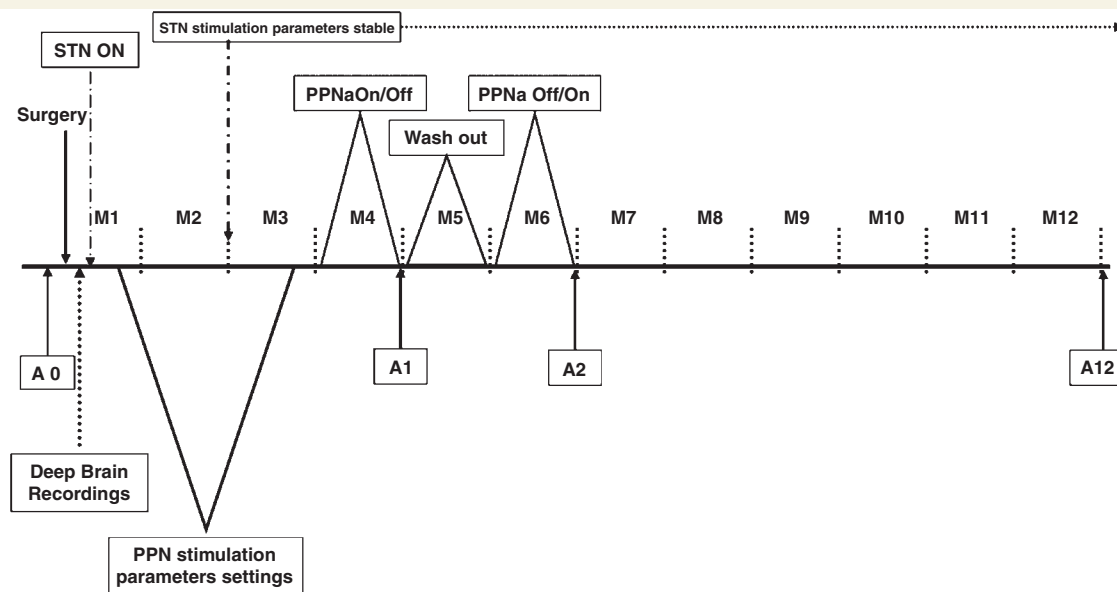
STN stimulation parameters stable

STN ON

Surgery

PPNaOn/Off

PPNa Off/On

Wash out

M1 M2 M3 M4 M5 M6 M7 M8 M9 M10 M11 M12

A 0

A1

A2

A12

Deep Brain Recordings

PPN stimulation parameters settings